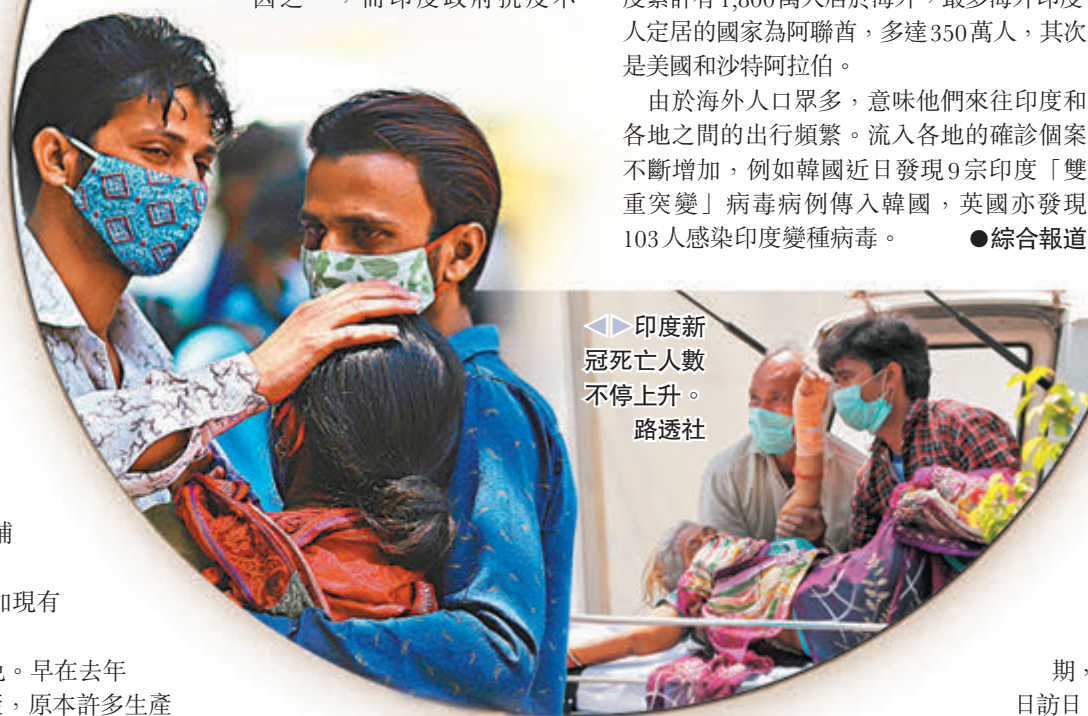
國之一，而印度政府扰及不

度繫計有1,800萬人居於海外，最多海外印度人定居的國家為阿聯酋，多達350萬人，其次是美國和沙特阿拉伯。

由於海外人口眾多，意味他們來往印度和各地之間的出行頻繁。流入各地的確診個案不斷增加，例如韓國近日發現9宗印度「雙重突變」病毒病例傳入韓國，英國亦發現103人感染印度變種病毒。 ●綜合報道

◀▶印度新冠死亡人數不停上升。路透社

補

如現有

也。早在去年
產，原本許多生產

期，
日訪日